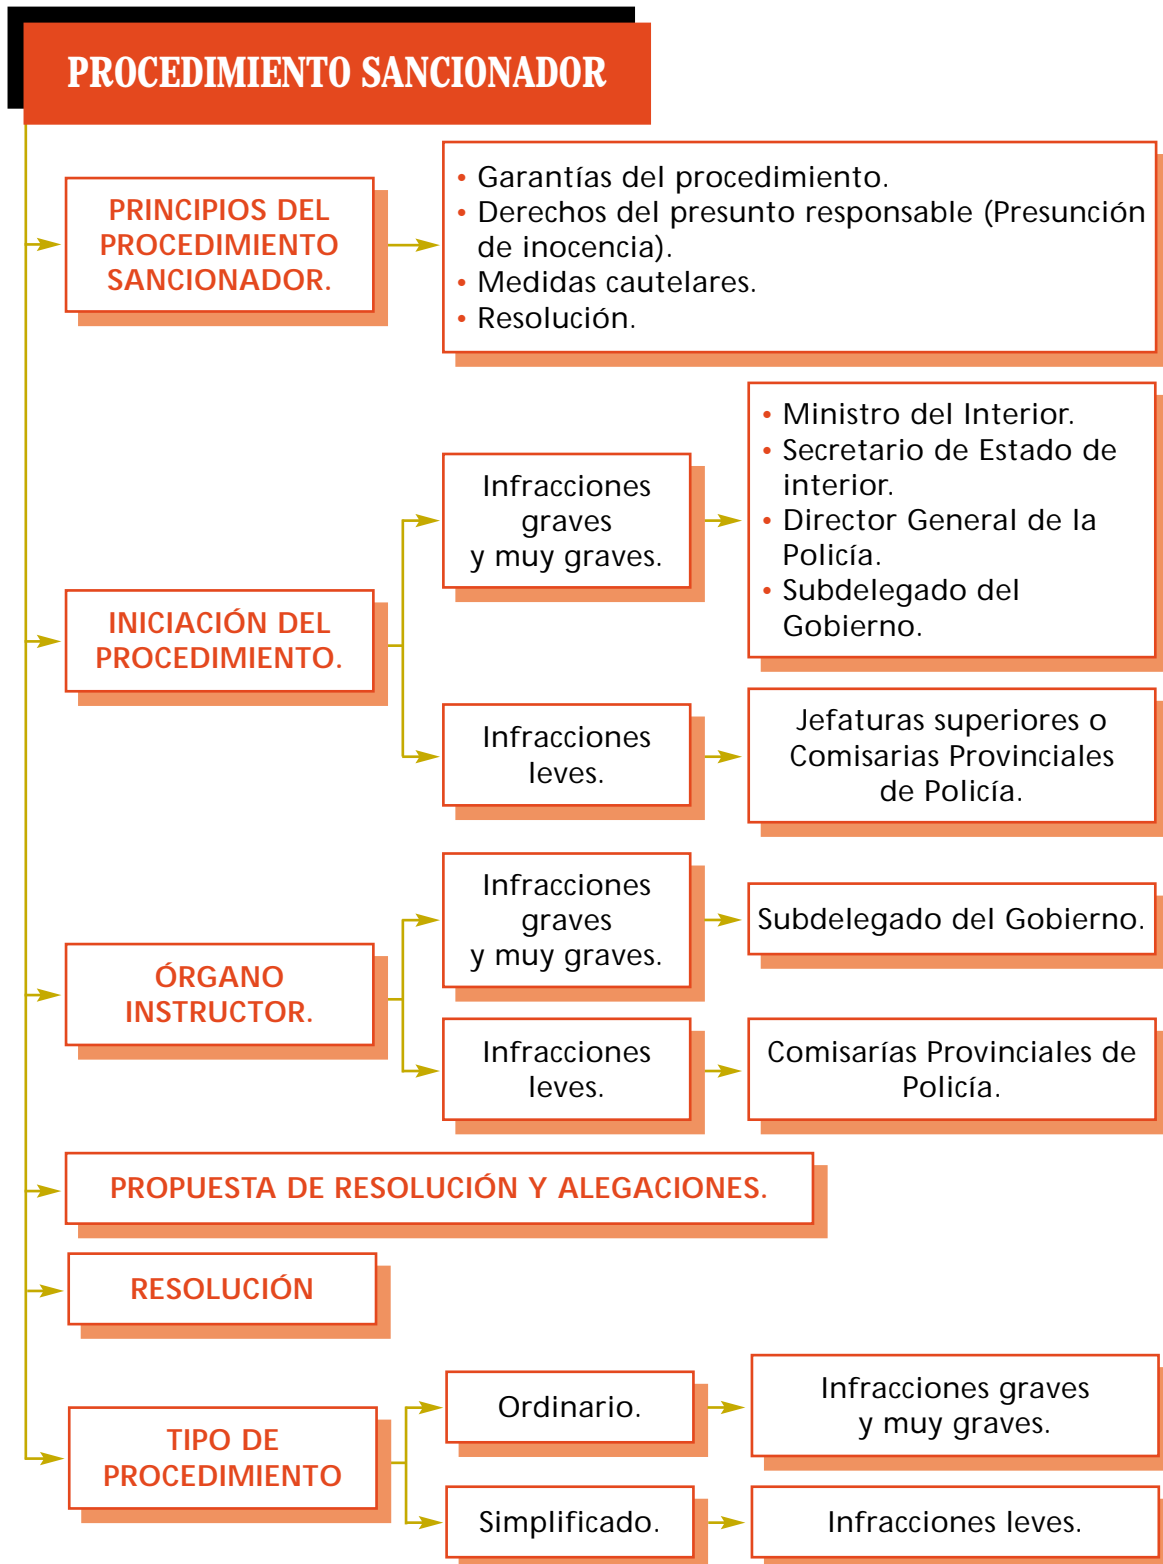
PROCEDIMIENTO SANCIONADOR

PRINCIPIOS DEL PROCEDIMIENTO SANCIONADOR.

• Garantías del procedimiento.
• Derechos del presunto responsable (Presunción de inocencia).
• Medidas cautelares.
• Resolución.

INICIACIÓN DEL PROCEDIMIENTO.

Infracciones graves y muy graves.

• Ministro del Interior.
• Secretario de Estado de interior.
• Director General de la Policía.
• Subdelegado del Gobierno.

Infracciones leves.

Jefaturas superiores o Comisarias Provinciales de Policía.

ÓRGANO INSTRUCTOR.

Infracciones graves y muy graves.

Subdelegado del Gobierno.

Infracciones leves.

Comisarías Provinciales de Policía.

PROPUESTA DE RESOLUCIÓN Y ALEGACIONES.

RESOLUCIÓN

TIPO DE PROCEDIMIENTO

Ordinario.

Infracciones graves y muy graves.

Simplificado.

Infracciones leves.